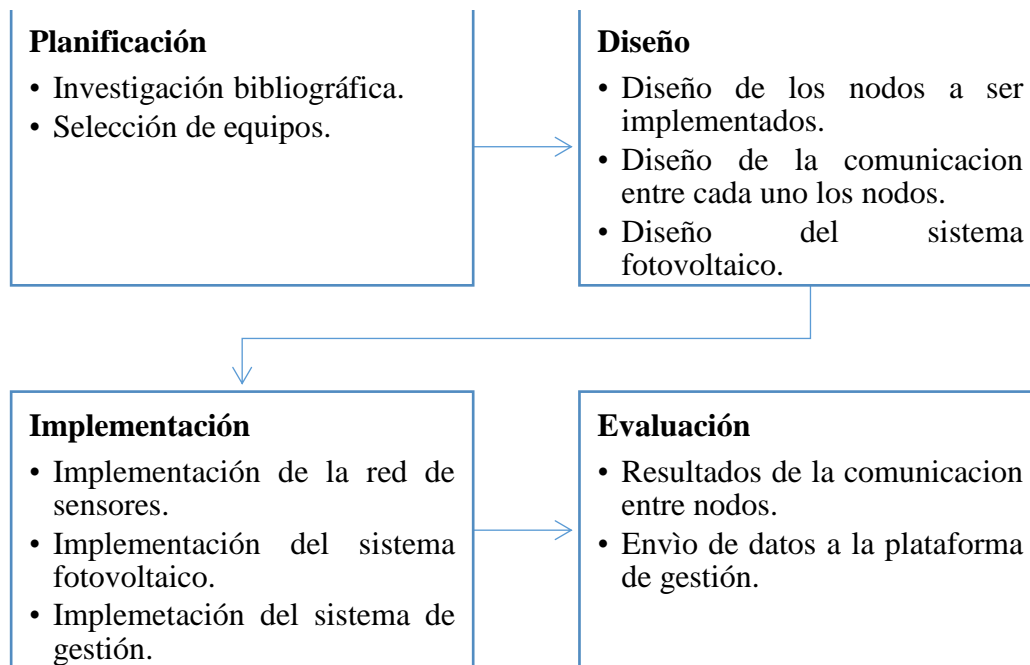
**Planificación**
• Investigación bibliográfica.
• Selección de equipos.

**Diseño**
• Diseño de los nodos a ser implementados.
• Diseño de la comunicacion entre cada uno los nodos.
• Diseño del sistema fotovoltaico.

**Implementación**
• Implementación de la red de sensores.
• Implementación del sistema fotovoltaico.
• Implemetación del sistema de gestión.

**Evaluación**
• Resultados de la comunicacion entre nodos.
• Envìo de datos a la plataforma de gestión.